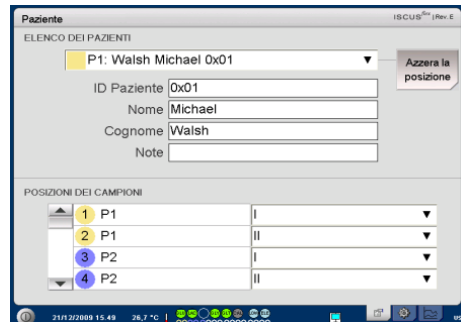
Paziente

ISCUS$^{flex}$ | Rev.E

ELENCO DEI PAZIENTI

P1: Walsh Michael 0x01 ▼

Azzera la posizione

ID Paziente 0x01

Nome Michael

Cognome Walsh

Note

POSIZIONI DEI CAMPIONI

| | | |
|---|---|---|
| 1 | P1 | I ▼ |
| 2 | P1 | II ▼ |
| 3 | P2 | I ▼ |
| 4 | P2 | II ▼ |

21/12/2009 15.49 26,7 °C